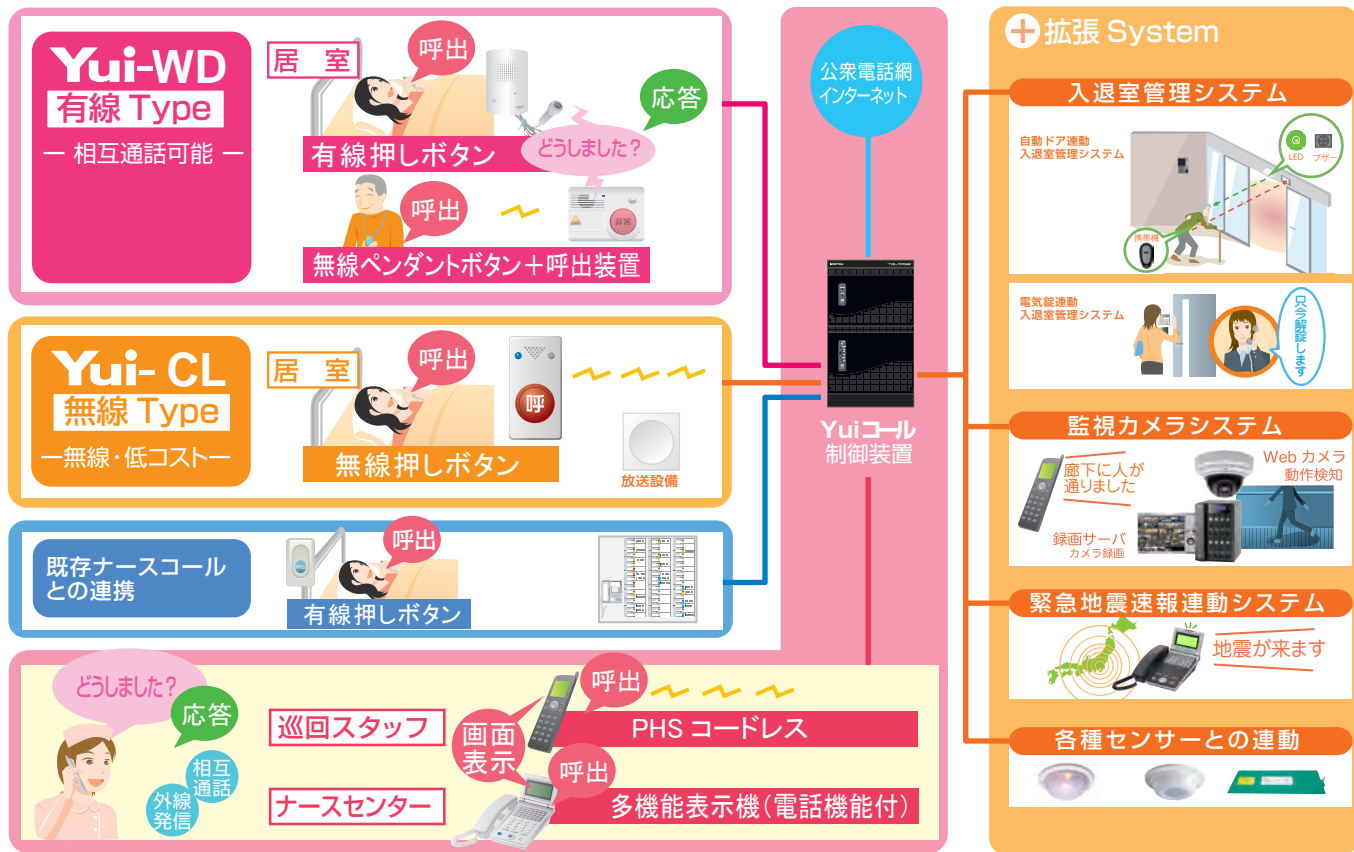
Yui-WD
有線 Type
— 相互通話可能 —

居室
呼出
応答
どうしました？
有線押しボタン
呼出
非常
無線ペンダントボタン＋呼出装置

Yui- CL
無線 Type
—無線・低コスト—

居室
呼出
呼
無線押しボタン
放送設備

既存ナースコールとの連携
呼出
有線押しボタン

どうしました？
応答
相互通話
外線発信
巡回スタッフ
ナースセンター
画面表示
呼出
PHS コードレス
呼出
多機能表示機（電話機能付）

公衆電話網
インターネット

Yuiコール
制御装置

拡張 System

入退室管理システム
自動ドア連動
入退室管理システム
LED
ブザー
携帯機

電気錠連動
入退室管理システム
只今解錠します

監視カメラシステム
廊下に人が通りました
Web カメラ
動作検知
録画サーバ
カメラ録画

緊急地震速報連動システム
地震が来ます

各種センサーとの連動